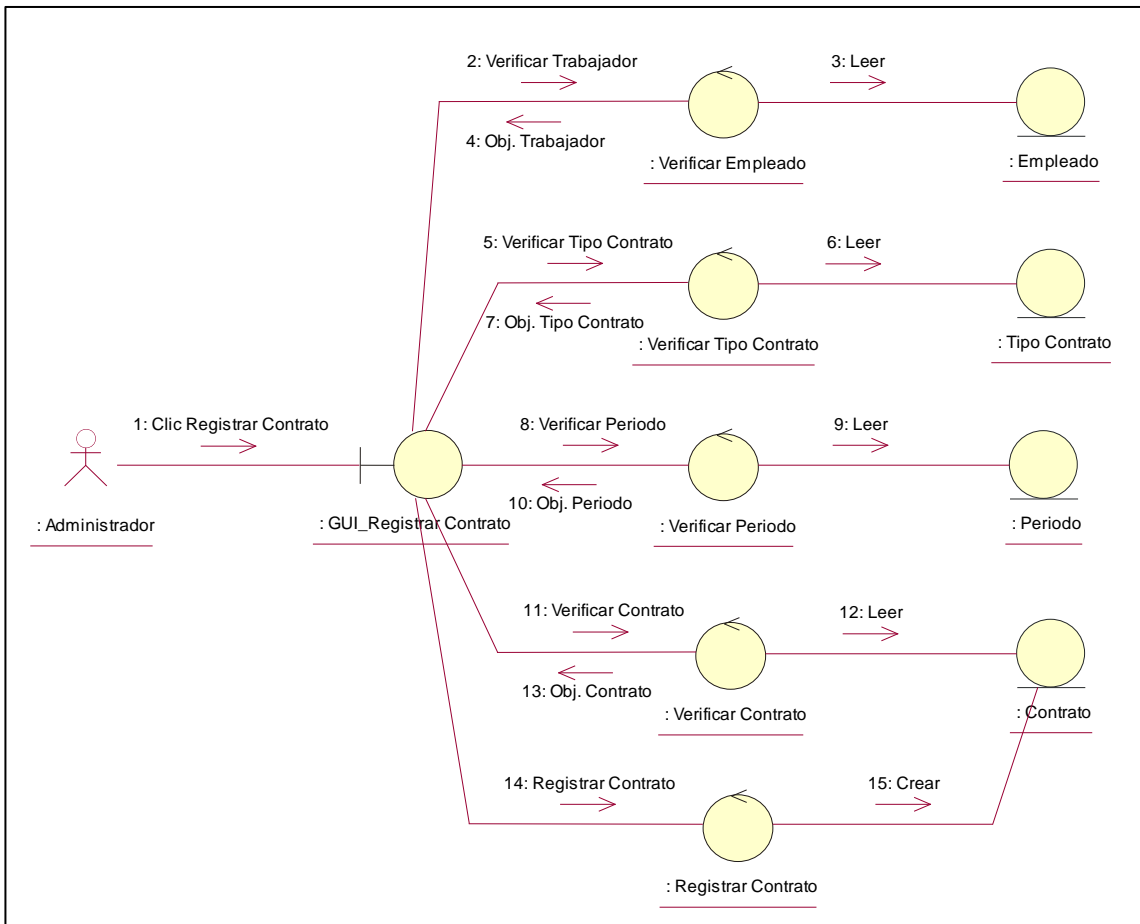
2: Verificar Trabajador

3: Leer

4: Obj. Trabajador

: Verificar Empleado

: Empleado

5: Verificar Tipo Contrato

6: Leer

7: Obj. Tipo Contrato

: Verificar Tipo Contrato

: Tipo Contrato

1: Clic Registrar Contrato

8: Verificar Periodo

9: Leer

10: Obj. Periodo

: Administrador

: GUI_Registrar Contrato

: Verificar Periodo

: Periodo

11: Verificar Contrato

12: Leer

13: Obj. Contrato

: Verificar Contrato

: Contrato

14: Registrar Contrato

15: Crear

: Registrar Contrato